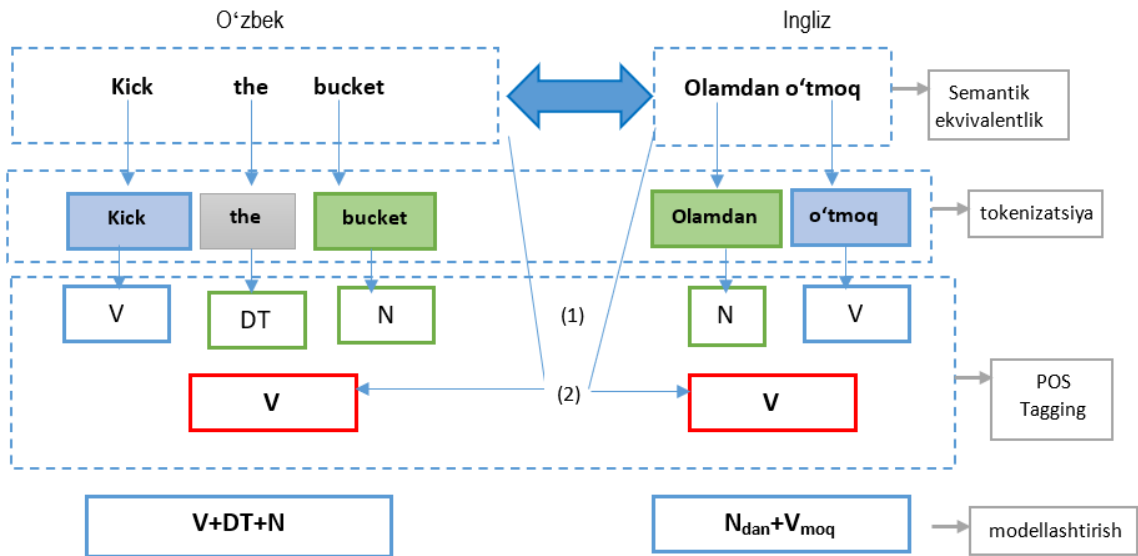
O‘zbek

Ingliz

Kick the bucket

Olamdan o‘tmoq

Semantik ekvivalentlik

Kick

the

bucket

Olamdan

o‘tmoq

tokenizatsiya

V

DT

N

(1)

N

V

V

(2)

V

POS Tagging

V+DT+N

$N_{dan}+V_{moq}$

modellashtirish